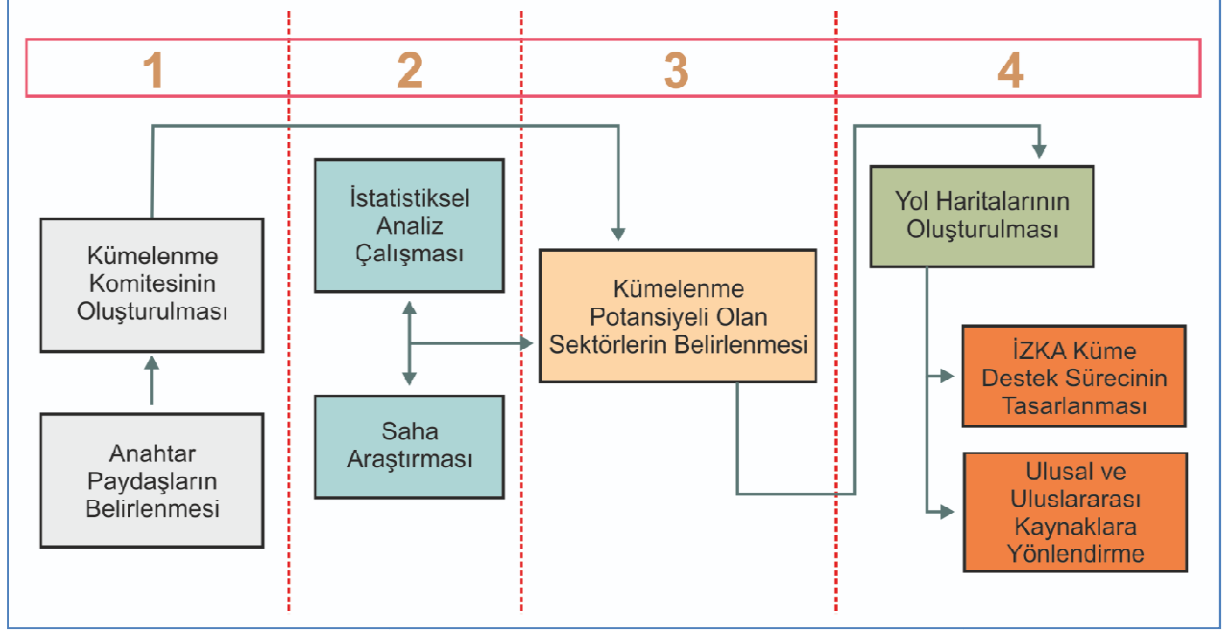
1

2

3

4

Kümelenme Komitesinin Oluşturulması

Anahtar Paydaşların Belirlenmesi

İstatistiksel Analiz Çalışması

Saha Araştırması

Kümelenme Potansiyeli Olan Sektörlerin Belirlenmesi

Yol Haritalarının Oluşturulması

İZKA Küme Destek Sürecinin Tasarlanması

Ulusal ve Uluslararası Kaynaklara Yönlendirme